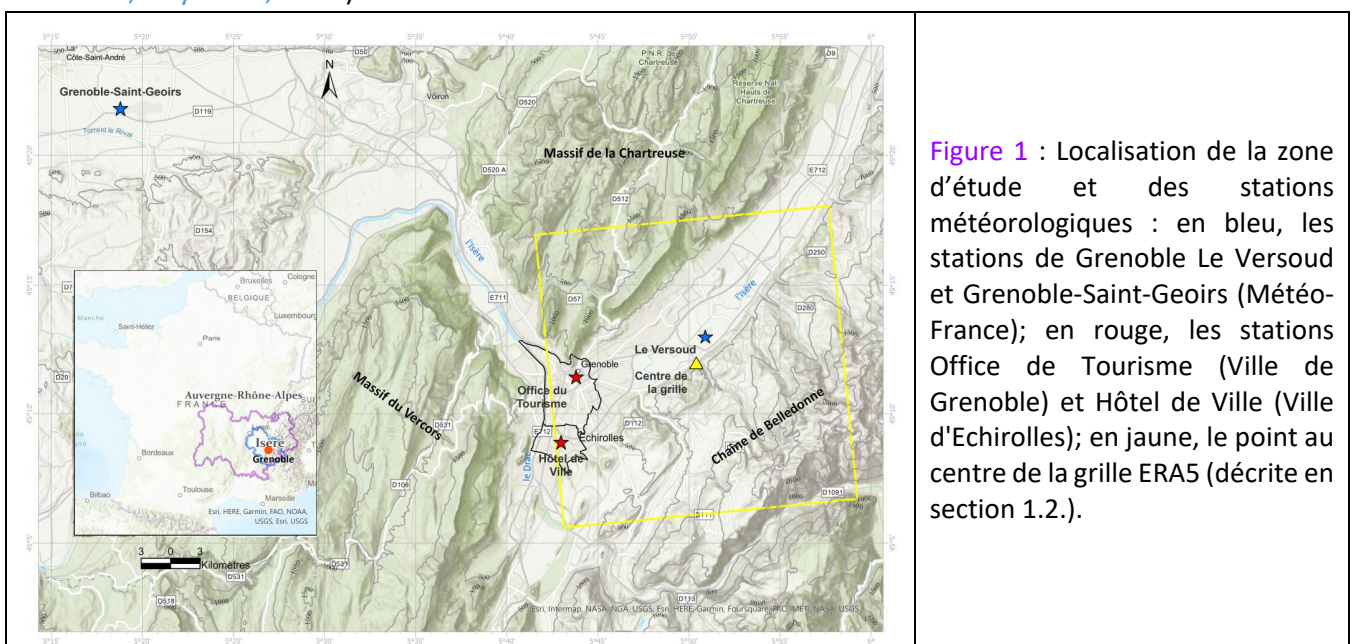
5°15' 5°20' 5°25' 5°30' 5°35' 5°40' 5°45' 5°50' 5°55' 6°

Côte-Saint-André

Grenoble-Saint-Geoirs

D119

Torrent le Rival

N

Voiron

D50

D520

P.N.R. Chartreuse

Réserve Nat. Hauts de Chartreuse

Massif de la Chartreuse

D520 A

D512

E712

D154

l'Isère

D250

E711

D57

l'Isère

D280

Bruxelles

Cologne

BELGIQUE

Luxembourg

Manche

Saint-Hélier

Paris

FRANCE

Auvergne-Rhône-Alpes

Isère

Grenoble

Lyon

Bordeaux

Bilbao

Toulouse

Marseille

Esri, HERE, Garmin, FAO, NOAA, USGS, Esri, USGS

Massif du Vercors

Grenoble

Office du Tourisme

Le Versoud

Centre de la grille

Chaîne de Belledonne

D531

E712

Echirolles

D112

Hôtel de Ville

le Drac

D106

D1091

D111

D113

3 0 3 Kilomètres

D531

D538

Esri, Intermap, NASA, NGA, USGS, Esri, HERE, Garmin, Foursquare, FAO, METI/NASA, USGS

45°20' 45°15' 45°10' 45°5'

Figure 1 : Localisation de la zone d'étude et des stations météorologiques : en bleu, les stations de Grenoble Le Versoud et Grenoble-Saint-Geoirs (Météo-France); en rouge, les stations Office de Tourisme (Ville de Grenoble) et Hôtel de Ville (Ville d'Echirolles); en jaune, le point au centre de la grille ERA5 (décrite en section 1.2.).